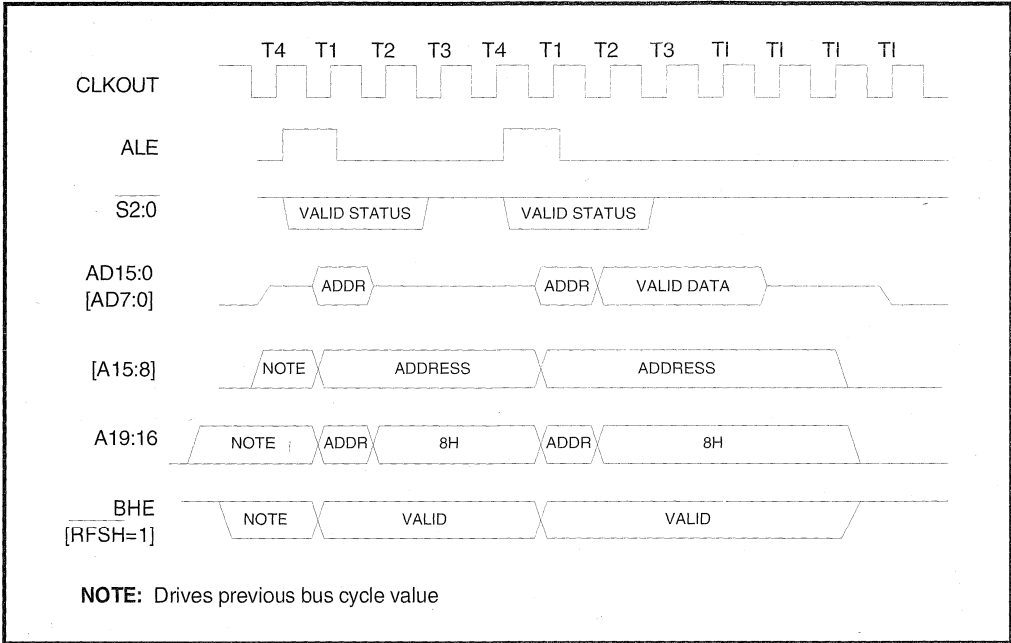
T4 T1 T2 T3 T4 T1 T2 T3 TI TI TI TI

CLKOUT

ALE

$\overline{S2:0}$

VALID STATUS

VALID STATUS

AD15:0
[AD7:0]

ADDR

ADDR

VALID DATA

[A15:8]

NOTE

ADDRESS

ADDRESS

A19:16

NOTE

ADDR

8H

ADDR

8H

$\overline{BHE}$
[$\overline{RFSH}$=1]

NOTE

VALID

VALID

NOTE: Drives previous bus cycle value